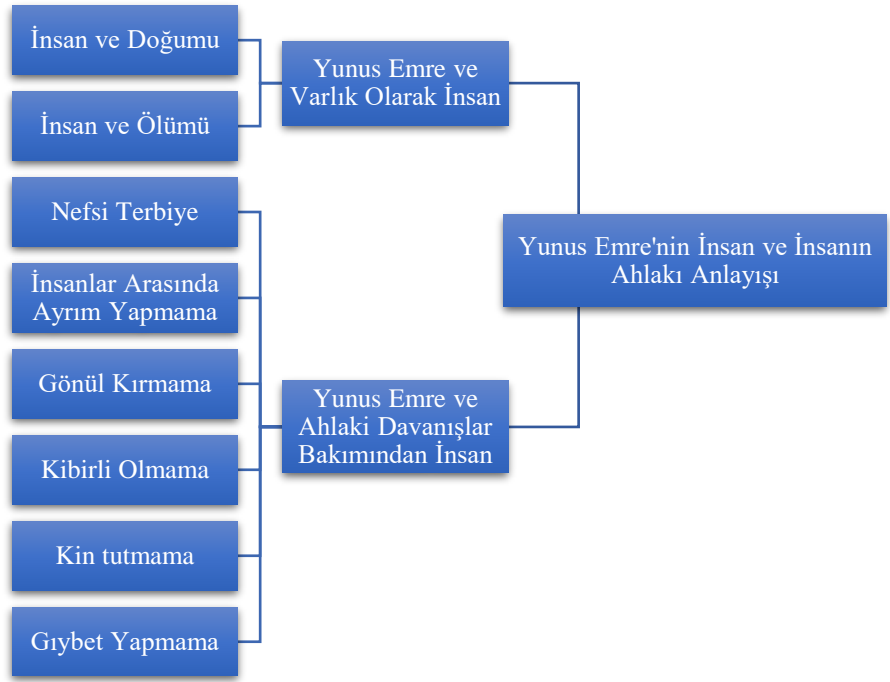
Yunus Emre'nin İnsan ve İnsanın Ahlakı Anlayışı

Yunus Emre ve Varlık Olarak İnsan

İnsan ve Doğumu

İnsan ve Ölümü

Yunus Emre ve Ahlaki Davanışlar Bakımından İnsan

Nefsi Terbiye

İnsanlar Arasında Ayrım Yapmama

Gönül Kırmama

Kibirli Olmama

Kin tutmama

Gıybet Yapmama